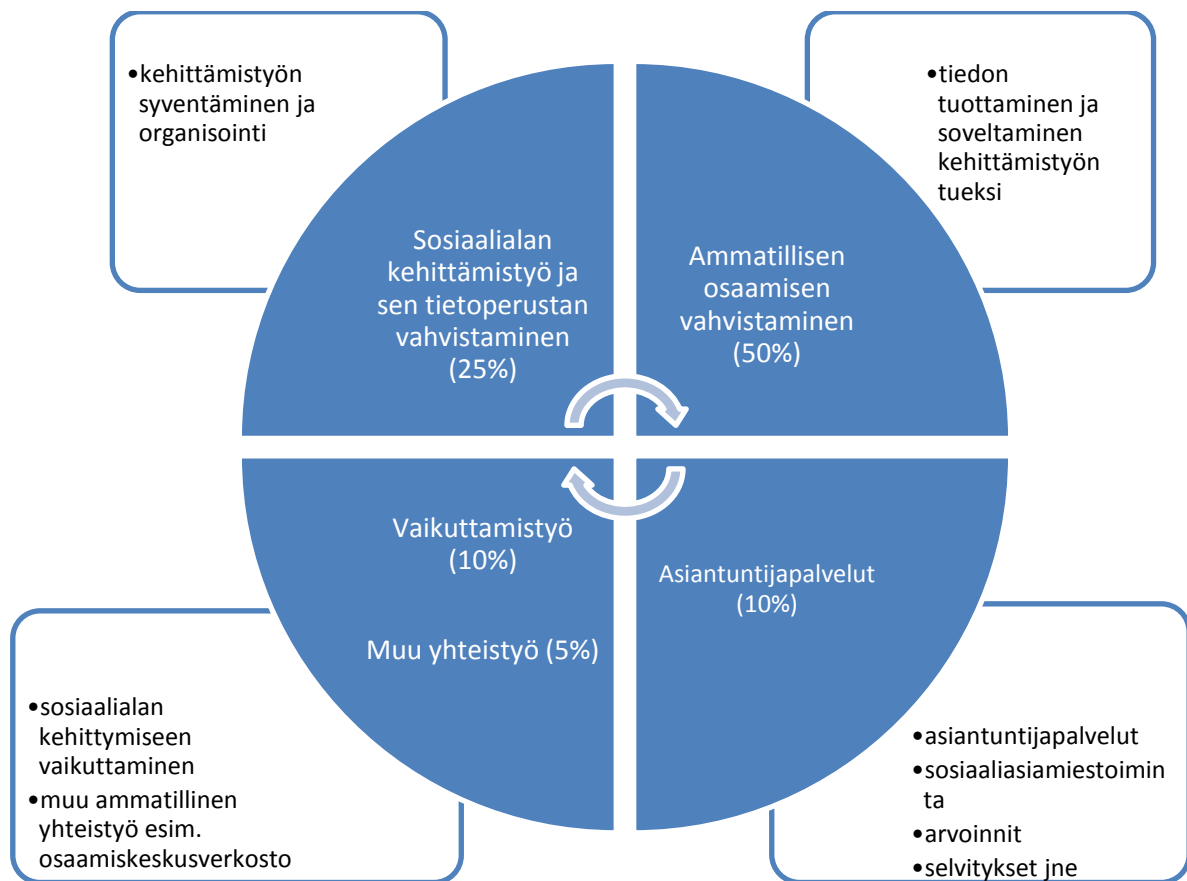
•kehittämistyön syventäminen ja organisointi

•tiedon tuottaminen ja soveltaminen kehittämistyön tueksi

Sosiaalialan kehittämistyö ja sen tietoperustan vahvistaminen (25%)

Ammatillisen osaamisen vahvistaminen (50%)

Vaikuttamistyö (10%)

Muu yhteistyö (5%)

Asiantuntijapalvelut (10%)

•sosiaalialan kehittymiseen vaikuttaminen
•muu ammatillinen yhteistyö esim. osaamiskeskusverkosto

•asiantuntijapalvelut
•sosiaaliasiamiestoiminta
•arvoinnit
•selvitykset jne